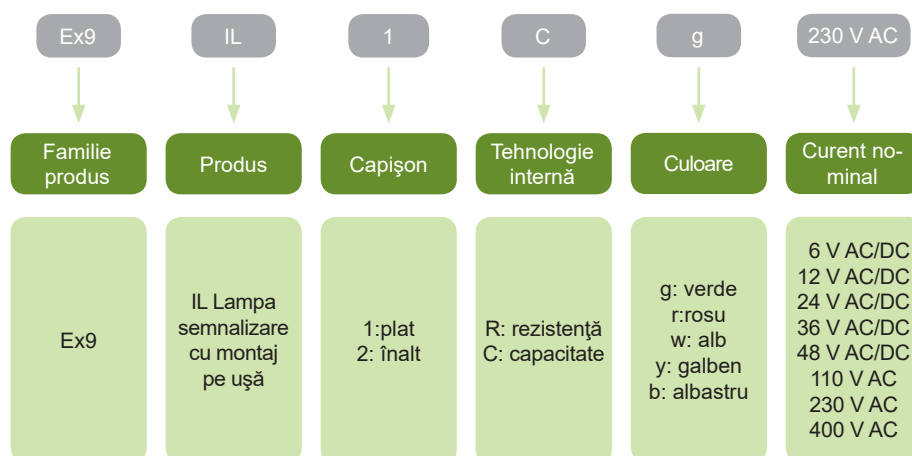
Ex9

IL

1

C

g

230 V AC

Familie produs

Produs

Capişon

Tehnologie internă

Culoare

Curent nominal

Ex9

IL Lampa semnalizare cu montaj pe uşă

1:plat
2: înalt

R: rezistenţă
C: capacitate

g: verde
r:rosu
w: alb
y: galben
b: albastru

6 V AC/DC
12 V AC/DC
24 V AC/DC
36 V AC/DC
48 V AC/DC
110 V AC
230 V AC
400 V AC